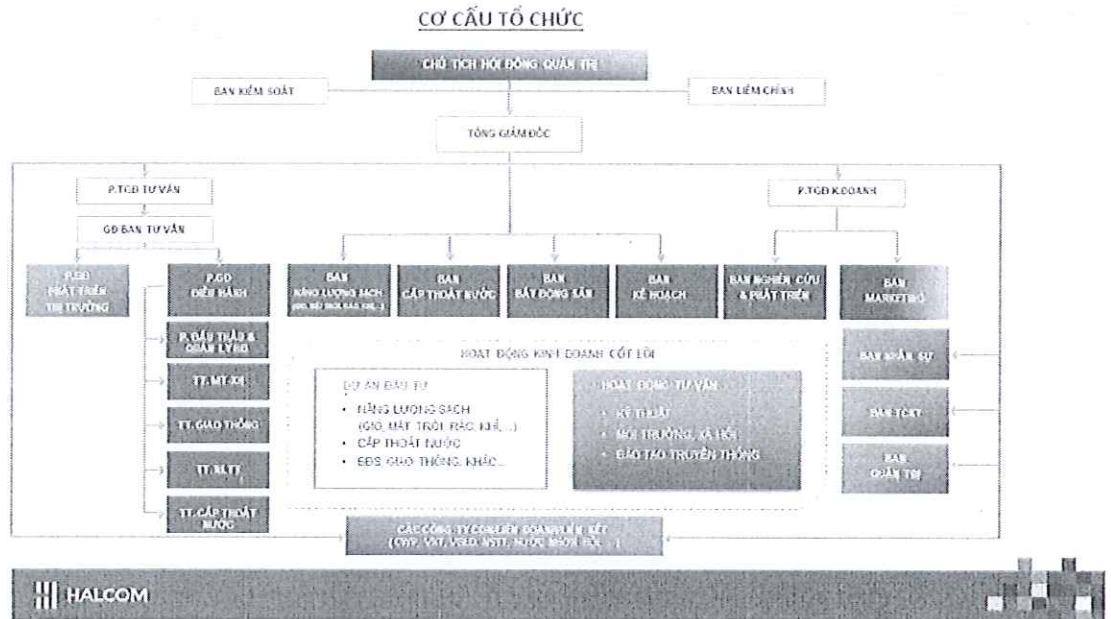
CƠ CẤU TỔ CHỨC

CHỦ TỊCH HỘI ĐỒNG QUẢN TRỊ

BAN KIỂM SOÁT

BAN LIÊM CHÍNH

TỔNG GIÁM ĐỐC

P.TGĐ TƯ VẤN

GĐ BAN TƯ VẤN

P.GĐ PHÁT TRIỂN THỊ TRƯỜNG

P.GĐ ĐIỀU HÀNH

P. ĐẤU THẦU & QUẢN LÝ DA

TT. MT-XH

TT. GIAO THÔNG

TT. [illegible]

TT. CẤP THOÁT NƯỚC

BAN NĂNG LƯỢNG SẠCH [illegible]

BAN CẤP THOÁT NƯỚC

BAN BẤT ĐỘNG SẢN

BAN KẾ HOẠCH

P.TGĐ K.DOANH

BAN NGHIÊN CỨU & PHÁT TRIỂN

BAN MARKETING

HOẠT ĐỘNG KINH DOANH CỐT LÕI

DỰ ÁN ĐẦU TƯ
• NĂNG LƯỢNG SẠCH (GIÓ, MẶT TRỜI, RÁC, KHÍ,...)
• CẤP THOÁT NƯỚC
• BĐS GIAO THÔNG, KHÁC...

HOẠT ĐỘNG TƯ VẤN
• KỸ THUẬT
• MÔI TRƯỜNG, XÃ HỘI
• ĐÀO TẠO TRUYỀN THÔNG

BAN NHÂN SỰ

BAN TCKT

BAN QUẢN TRỊ

CÁC CÔNG TY CON/LIÊN DOANH/LIÊN KẾT
(CWP, VNT, VSLD, NSTT, NƯỚC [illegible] ...)

HALCOM